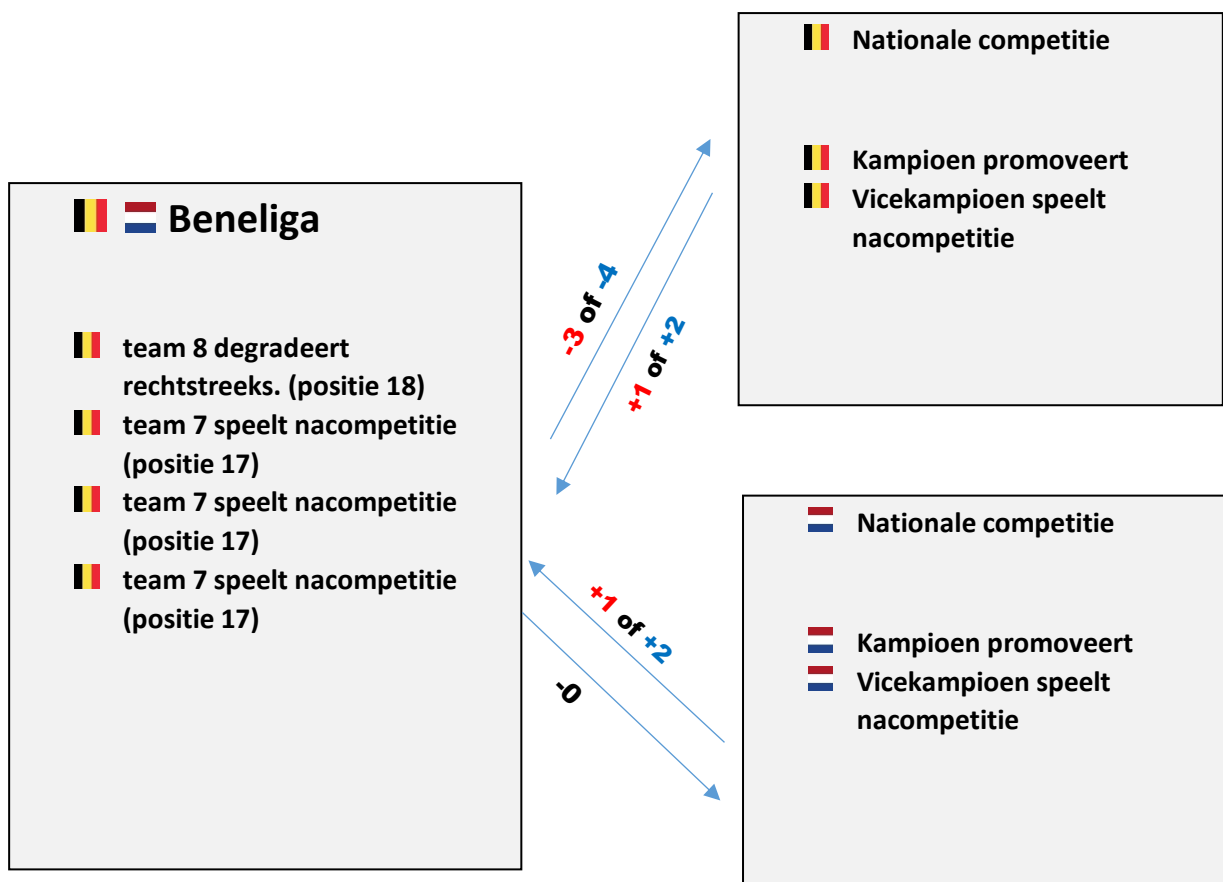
Beneliga

team 8 degradeert rechtstreeks. (positie 18)
team 7 speelt nacompetitie (positie 17)
team 7 speelt nacompetitie (positie 17)
team 7 speelt nacompetitie (positie 17)

Nationale competitie

Kampioen promoveert
Vicekampioen speelt nacompetitie

-3 of -4

+1 of +2

Nationale competitie

Kampioen promoveert
Vicekampioen speelt nacompetitie

+1 of +2

-0